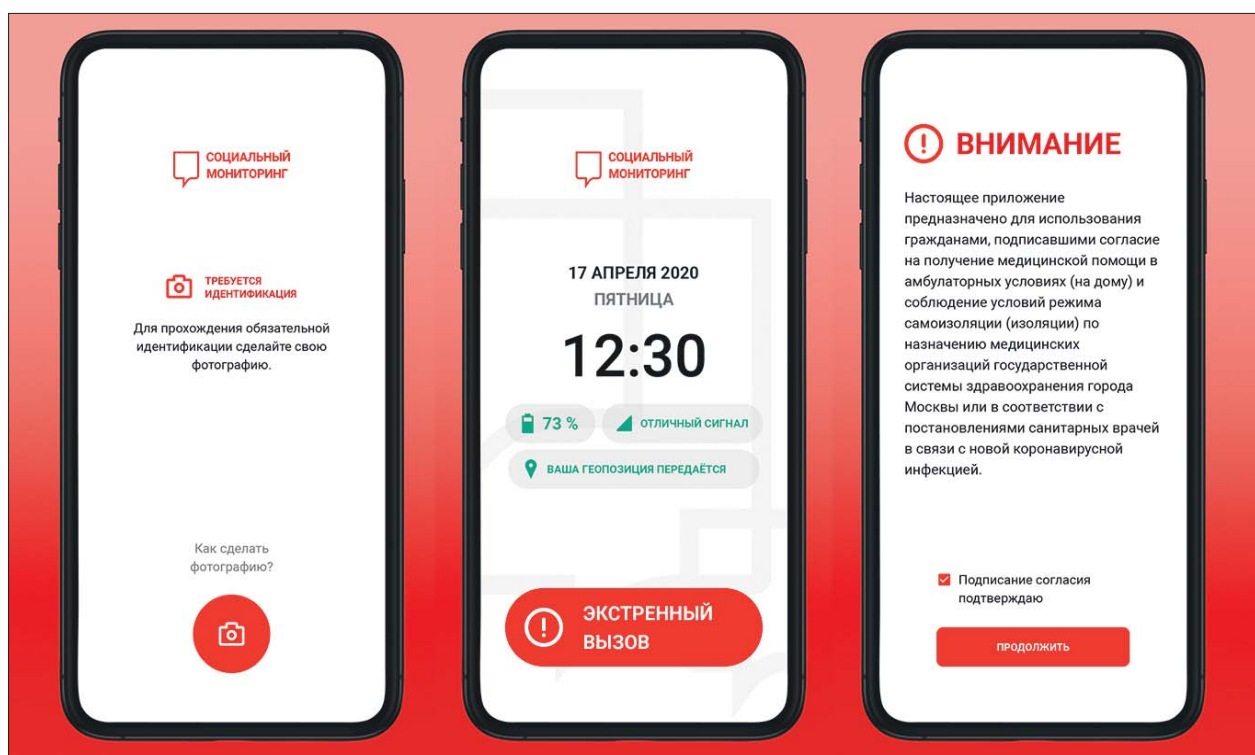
СОЦИАЛЬНЫЙ МОНИТОРИНГ

ТРЕБУЕТСЯ ИДЕНТИФИКАЦИЯ

Для прохождения обязательной идентификации сделайте свою фотографию.

Как сделать фотографию?

СОЦИАЛЬНЫЙ МОНИТОРИНГ

17 АПРЕЛЯ 2020

ПЯТНИЦА

12:30

73 %

ОТЛИЧНЫЙ СИГНАЛ

ВАША ГЕОПОЗИЦИЯ ПЕРЕДАЁТСЯ

ЭКСТРЕННЫЙ ВЫЗОВ

ВНИМАНИЕ

Настоящее приложение предназначено для использования гражданами, подписавшими согласие на получение медицинской помощи в амбулаторных условиях (на дому) и соблюдение условий режима самоизоляции (изоляции) по назначению медицинских организаций государственной системы здравоохранения города Москвы или в соответствии с постановлениями санитарных врачей в связи с новой коронавирусной инфекцией.

Подписание согласия подтверждаю

ПРОДОЛЖИТЬ